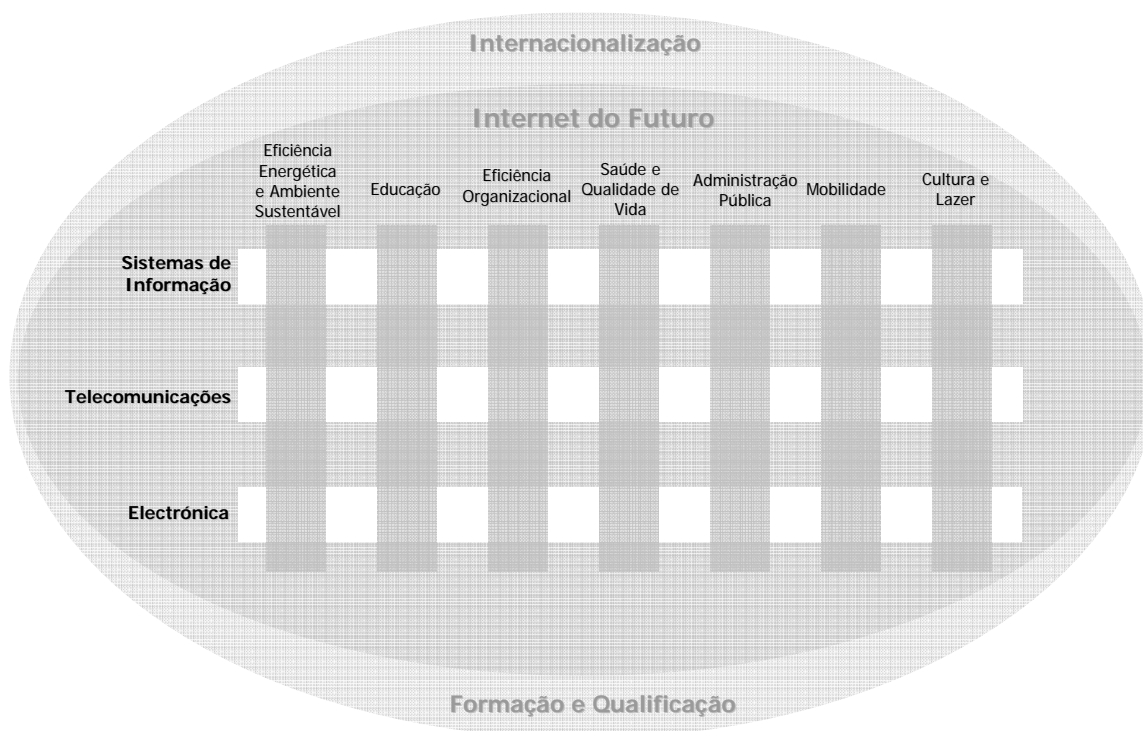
Internacionalização

Internet do Futuro

Eficiência Energética e Ambiente Sustentável

Educação

Eficiência Organizacional

Saúde e Qualidade de Vida

Administração Pública

Mobilidade

Cultura e Lazer

Sistemas de Informação

Telecomunicações

Electrónica

Formação e Qualificação